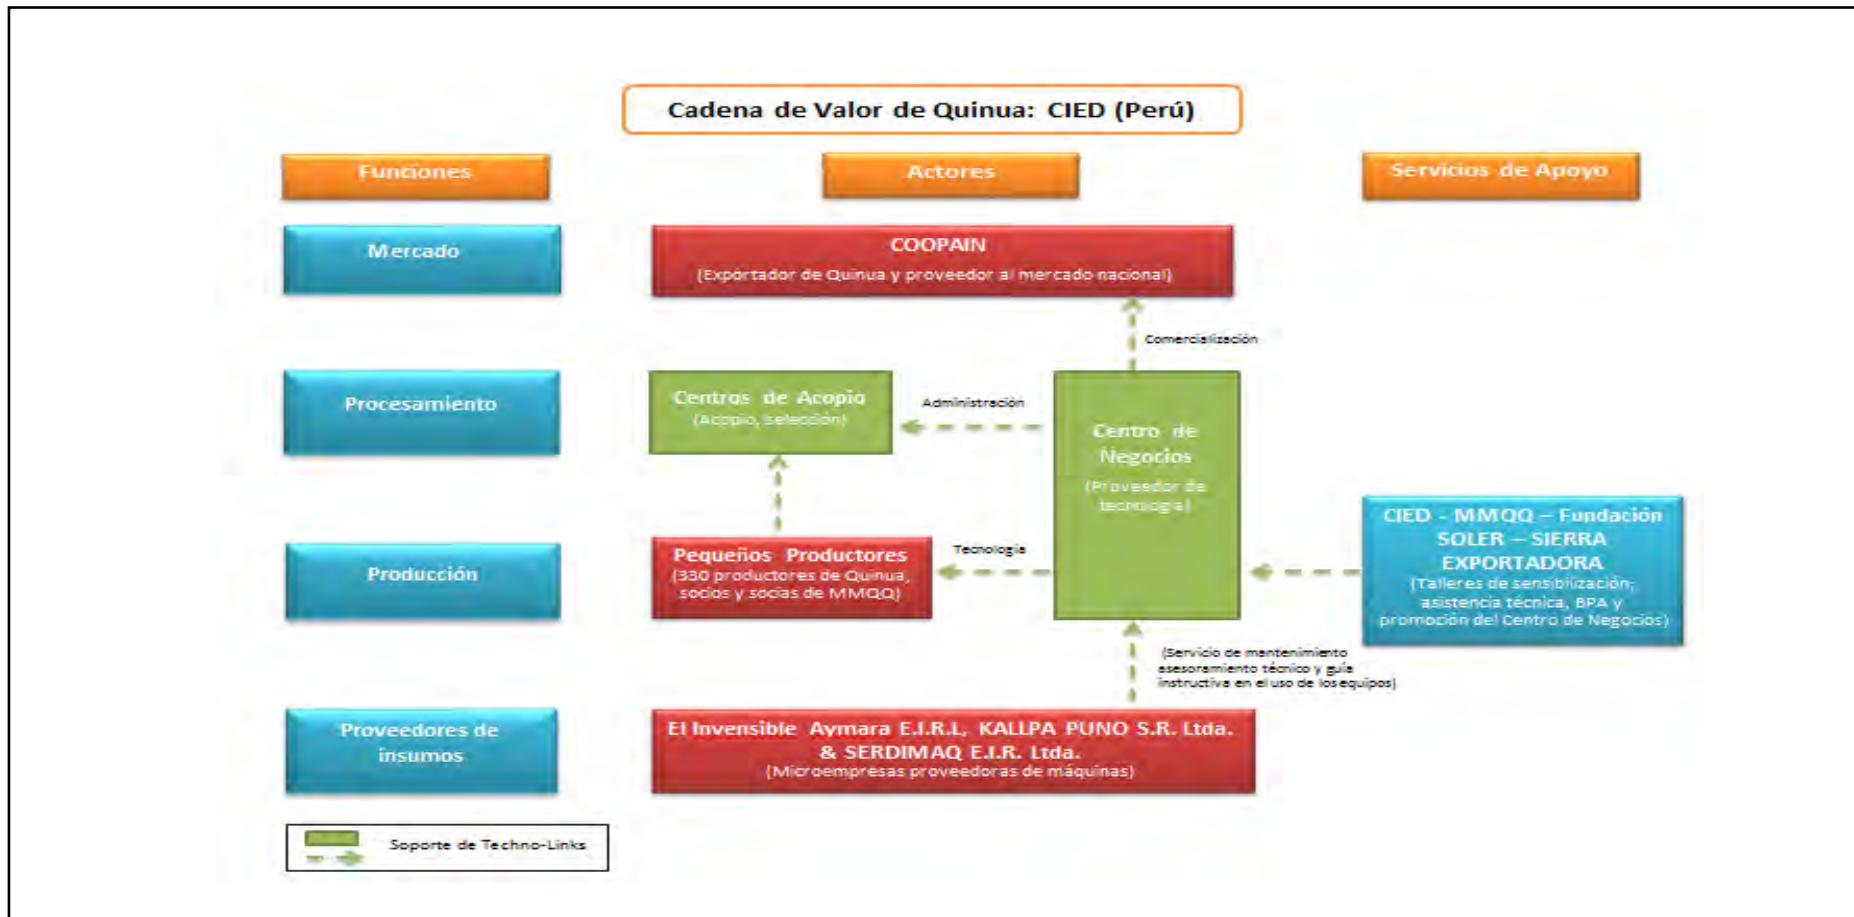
Cadena de Valor de Quinua: CIED (Perú)

Funciones

Actores

Servicios de Apoyo

Mercado

COOPAIN
(Exportador de Quinua y proveedor al mercado nacional)

Comercialización

Procesamiento

Centros de Acopio
(Acopio, selección)

Administración

Centro de Negocios
(Proveedor de tecnología)

Producción

Pequeños Productores
(330 productores de Quinua, socios y socias de MMQQ)

Tecnología

CIED - MMQQ – Fundación SOLER – SIERRA EXPORTADORA
(Talleres de sensibilización, asistencia técnica, BPA y promoción del Centro de Negocios)

(Servicio de mantenimiento asesoramiento técnico y guía instructiva en el uso de los equipos)

Proveedores de insumos

El Invensible Aymara E.I.R.L, KALLPA PUNO S.R. Ltda. & SERDIMAQ E.I.R. Ltda.
(Microempresas proveedoras de máquinas)

Soporte de Techno-Links